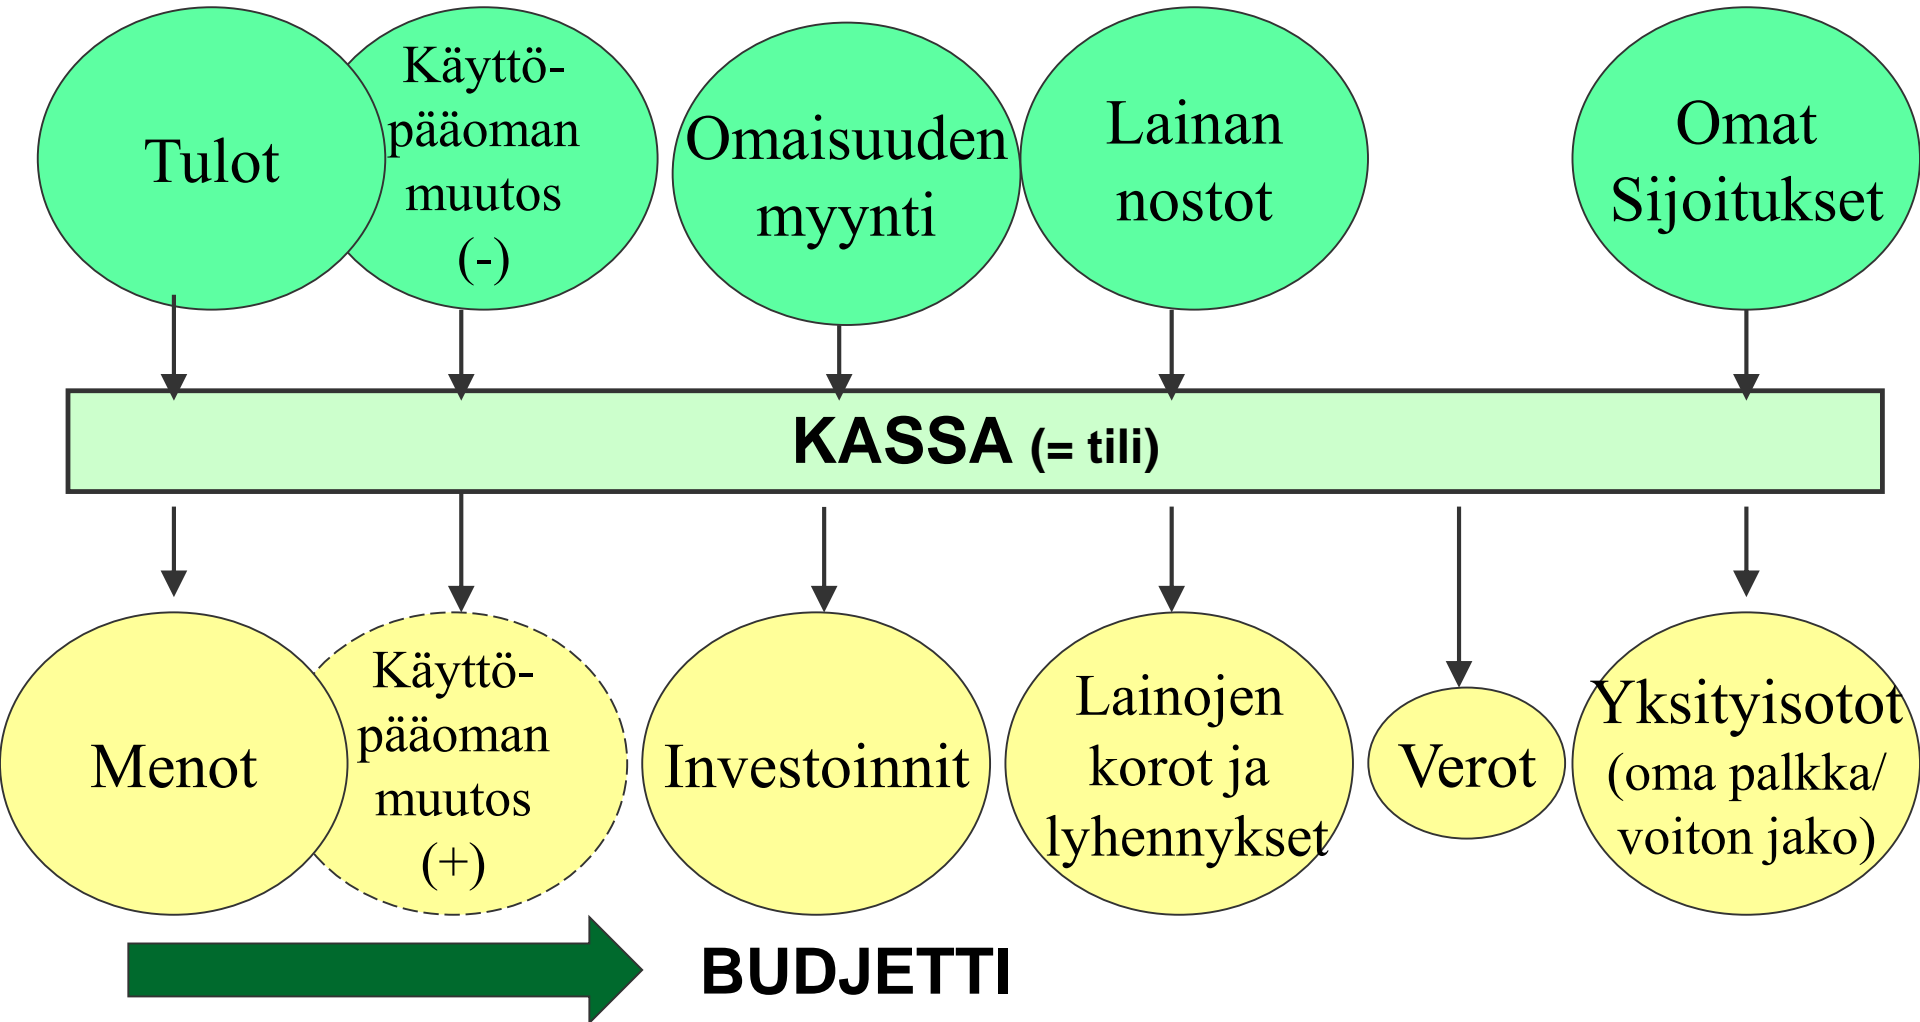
Tulot

Käyttöpääoman muutos (-)

Omaisuuden myynti

Lainan nostot

Omat Sijoitukset

KASSA (= tili)

Menot

Käyttöpääoman muutos (+)

Investoinnit

Lainojen korot ja lyhennykset

Verot

Yksityisotot (oma palkka/ voiton jako)

BUDJETTI